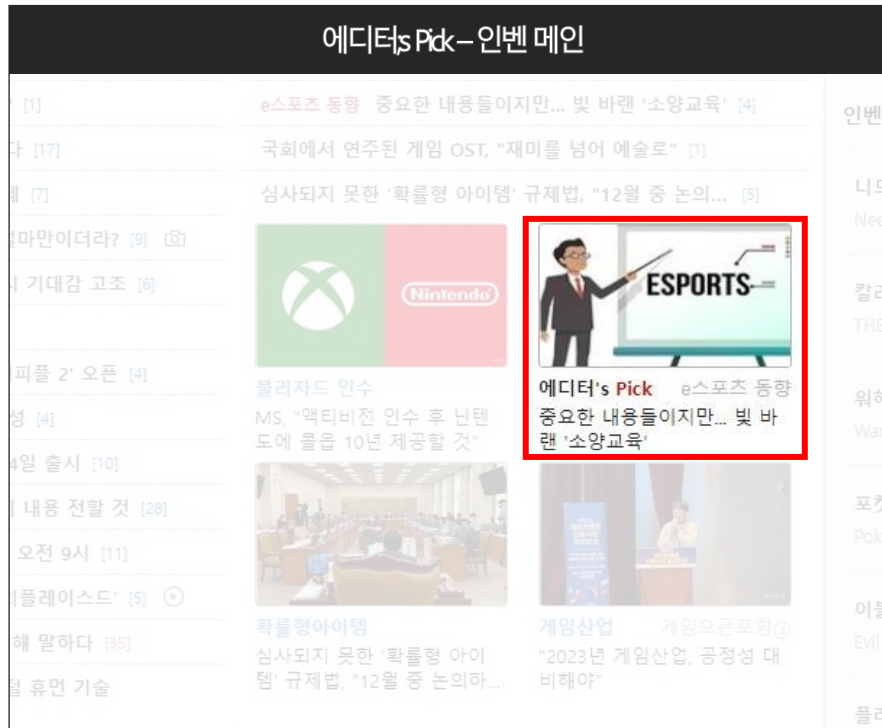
에디터's Pick – 인벤 메인

? [1]
다 [17]
ㅔ [7]
얼마만이더라? [9]
ㅣ 기대감 고조 [6]

피플 2' 오픈 [4]
성 [4]
4일 출시 [10]
ㅣ 내용 전할 것 [28]
오전 9시 [11]
ㅣ플레이스드' [5]
해 말하다 [35]
털 휴먼 기술

e스포츠 동향 중요한 내용들이지만... 빛 바랜 '소양교육' [4]
국회에서 연주된 게임 OST, "재미를 넘어 예술로" [1]
심사되지 못한 '확률형 아이템' 규제법, "12월 중 논의... [5]

Nintendo

블리자드 인수
MS, "액티비전 인수 후 닌텐도에 콜옵 10년 제공할 것"

ESPORTS

에디터's Pick e스포츠 동향
중요한 내용들이지만... 빛 바랜 '소양교육'

확률형아이템
심사되지 못한 '확률형 아이템' 규제법, "12월 중 논의하...

게임산업 게임오픈포럼
"2023년 게임산업, 공정성 대비해야"

인벤
니디
Nee
칼리
THE
워하
Wa
포커
Pok
이블
Evil
플리